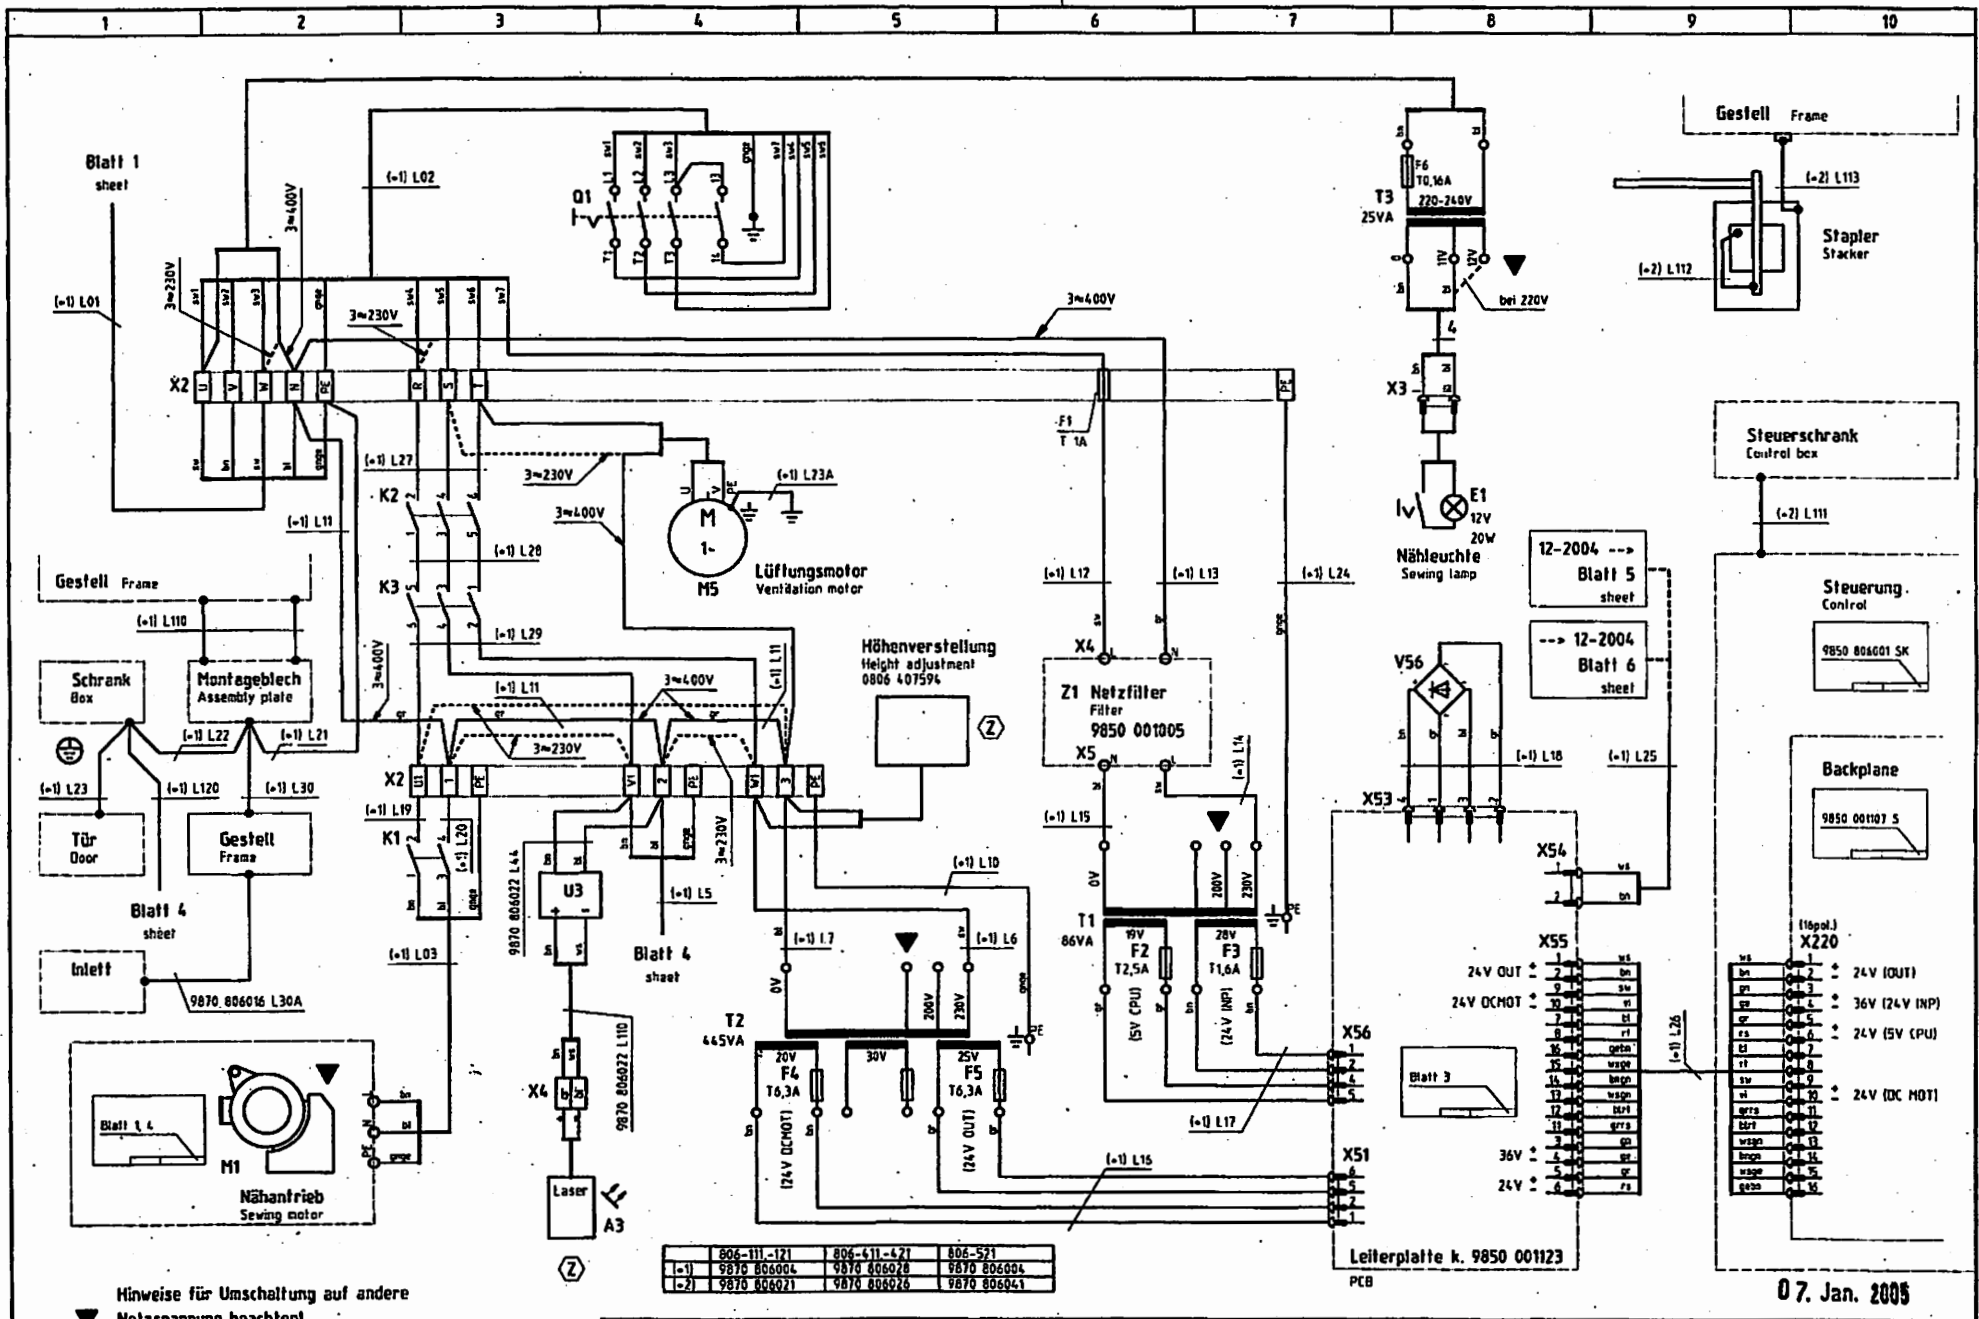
1 2 3 4 5 6 7 8 9 10

Blatt 1
sheet

(=1) L01

3≈230V

3≈400V

(=1) L02

Q1

3≈230V

3≈400V

X2 U V W N PE R S T

F1
T 1A

PE

(=1) L27

3≈230V

K2

(=1) L28

K3

(=1) L29

3≈400V

(=1) L11

(=1) L23A

M
1~
M5
Lüftungsmotor
Ventilation motor

T3
25VA

F6
T0,16A
220-240V

bei 220V

X3

E1
12V
20W
Nähleuchte
Sewing lamp

Gestell Frame

(=2) L113

Stapler
Stacker

(=2) L112

Steuerschrank
Control box

(=2) L111

12-2004 -->
Blatt 5
sheet

--> 12-2004
Blatt 6
sheet

Steuerung
Control

9850 806001 SK

Backplane

9850 001107 S

Gestell Frame

(=1) L110

Schrank
Box

Montageblech
Assembly plate

(=1) L22

(=1) L21

(=1) L23

(=1) L120

(=1) L30

Tür
Door

Gestell
Frame

Blatt 4
sheet

Inlett

9870 806016 L30A

(=1) L11

3≈230V

3≈400V

X2

(=1) L19

K1

(=1) L20

(=1) L03

9870 806022 L44

U3

(=1) L5

Blatt 4
sheet

3≈230V

Höhenverstellung
Height adjustment
0806 407594

(=1) L10

(=1) L7

(=1) L6

T2
445VA

0V 200V 230V

20V
F4
T6,3A

30V

25V
F5
T6,3A

(24V DCMOT)

(24V OUT)

X4

Z1 Netzfilter
Filter
9850 001005

X5

(=1) L12

(=1) L13

(=1) L24

(=1) L14

(=1) L15

0V 200V 230V

T1
86VA

19V
F2
T2,5A

28V
F3
T1,6A

(5V CPU)

(24V INP)

PE

(=1) L17

(=1) L16

X56

X51

V56

(=1) L18

(=1) L25

X53

X54

X55

24V OUT

24V DCMOT

36V

24V

Blatt 3

(=1) L26

(16pol.)
X220

24V (OUT)

36V (24V INP)

24V (5V CPU)

24V (DC MOT)

Leiterplatte k. 9850 001123
PCB

X4

Laser

A3

Blatt 1, 4

M1

Nähantrieb
Sewing motor

| | 806-111.-121 | 806-411.-421 | 806-521 |
|---|---|---|---|
| (=1) | 9870 806004 | 9870 806028 | 9870 806004 |
| (=2) | 9870 806021 | 9870 806026 | 9870 806041 |

Hinweise für Umschaltung auf andere
Netzspannung beachten!

07. Jan. 2005